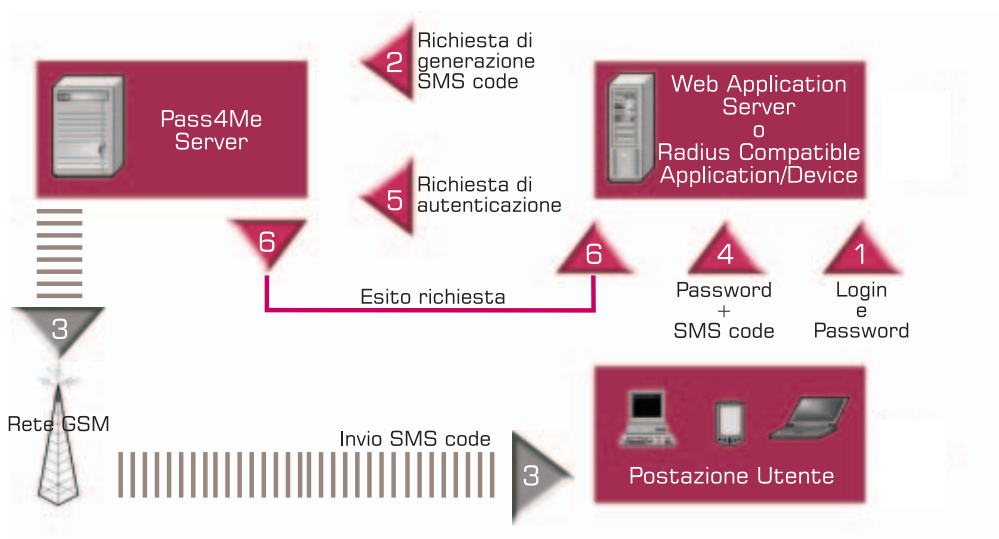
Pass4Me Server

2 Richiesta di generazione SMS code

Web Application Server o Radius Compatible Application/Device

5 Richiesta di autenticazione

6

6

Esito richiesta

4 Password + SMS code

1 Login e Password

3

Rete GSM

Invio SMS code

3

Postazione Utente